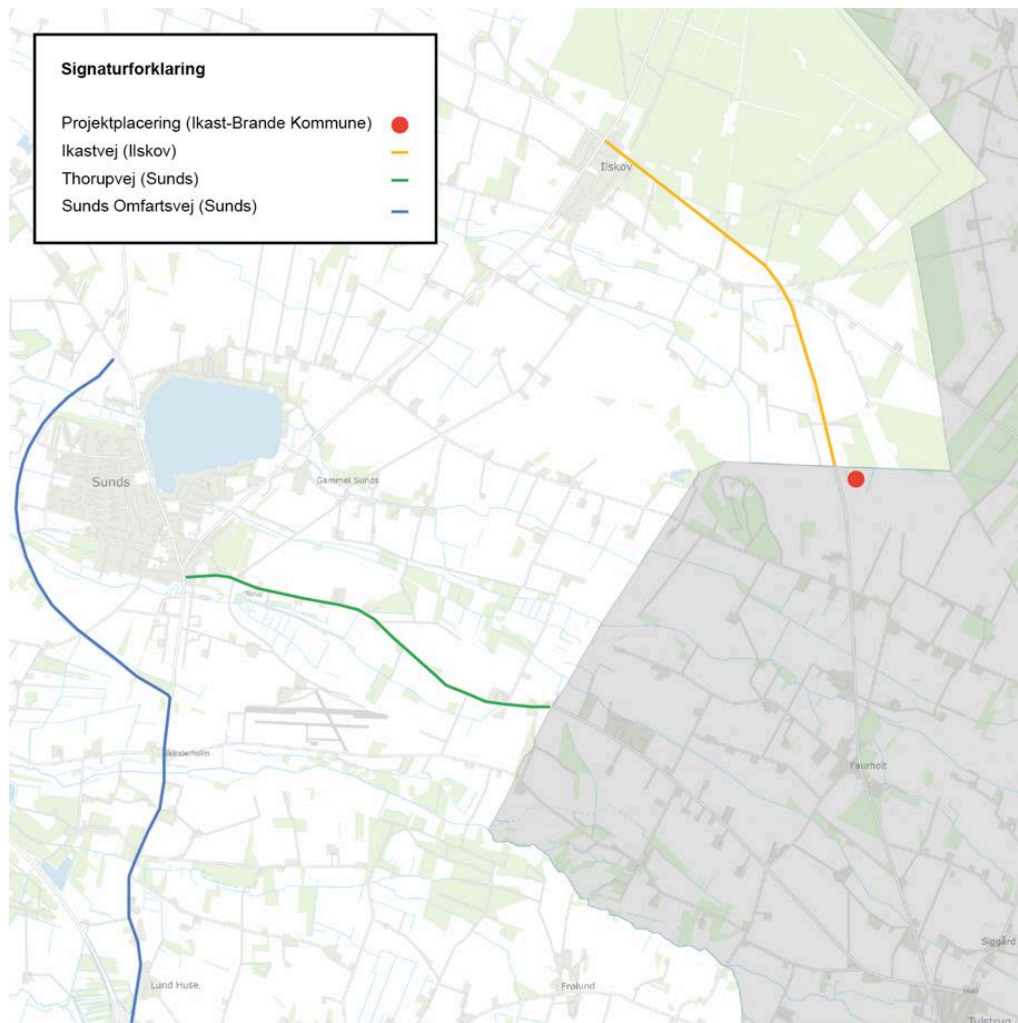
Signaturforklaring

Projektplacering (Ikast-Brande Kommune)
Ikastvej (Ilskov)
Thorupvej (Sunds)
Sunds Omfartsvej (Sunds)

Ilskov

Sunds

Gammel Sunds

Thorup

Skinderholm

Fauholt

Lund Huse

Fralund

Siggård

Tvilstrup